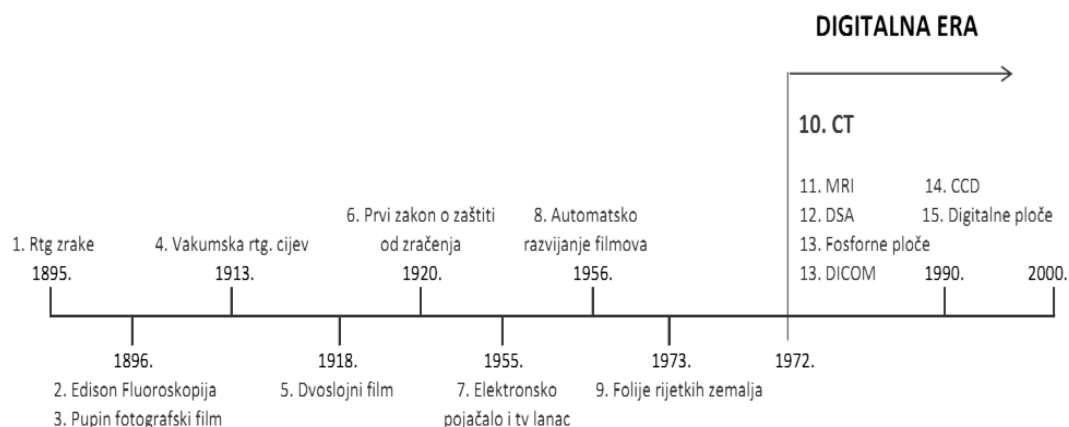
DIGITALNA ERA

10. CT

11. MRI
12. DSA
13. Fosforne ploče
13. DICOM

14. CCD
15. Digitalne ploče

1. Rtg zrake
1895.

4. Vakumska rtg. cijev
1913.

6. Prvi zakon o zaštiti od zračenja
1920.

8. Automatsko razvijanje filmova
1956.

1990.

2000.

1896.
2. Edison Fluoroskopija
3. Pupin fotografski film

1918.
5. Dvoslojni film

1955.
7. Elektronsko pojačalo i tv lanac

1973.
9. Folije rijetkih zemalja

1972.